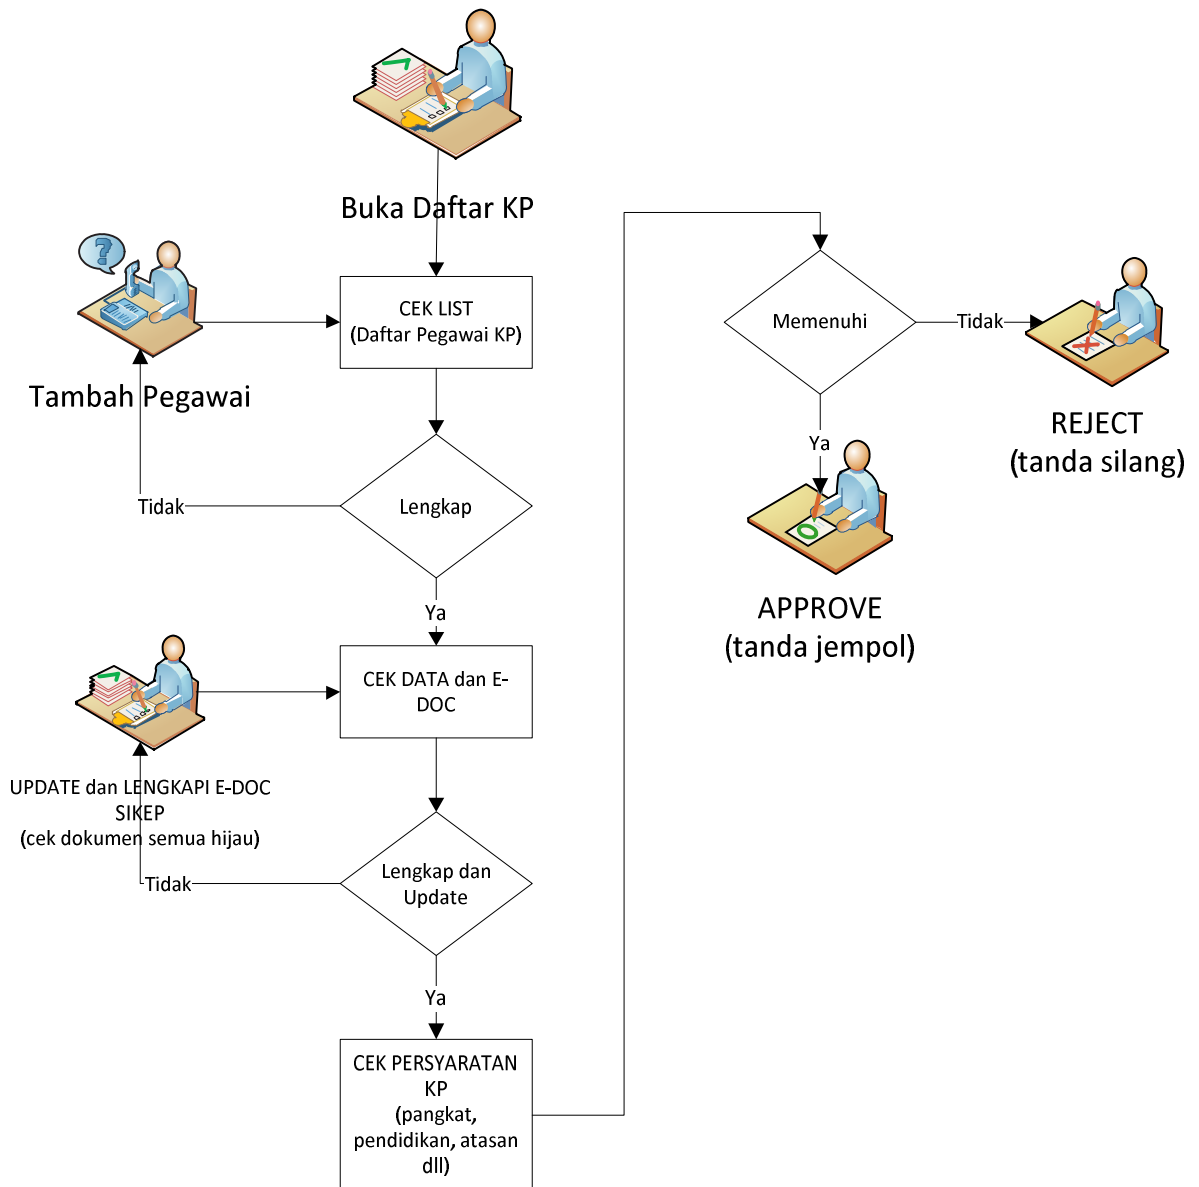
Buka Daftar KP

CEK LIST
(Daftar Pegawai KP)

Tambah Pegawai

Tidak

Lengkap

Ya

CEK DATA dan E-DOC

UPDATE dan LENGKAPI E-DOC SIKEP
(cek dokumen semua hijau)

Tidak

Lengkap dan Update

Ya

CEK PERSYARATAN KP
(pangkat, pendidikan, atasan dll)

Memenuhi

Tidak

REJECT
(tanda silang)

Ya

APPROVE
(tanda jempol)